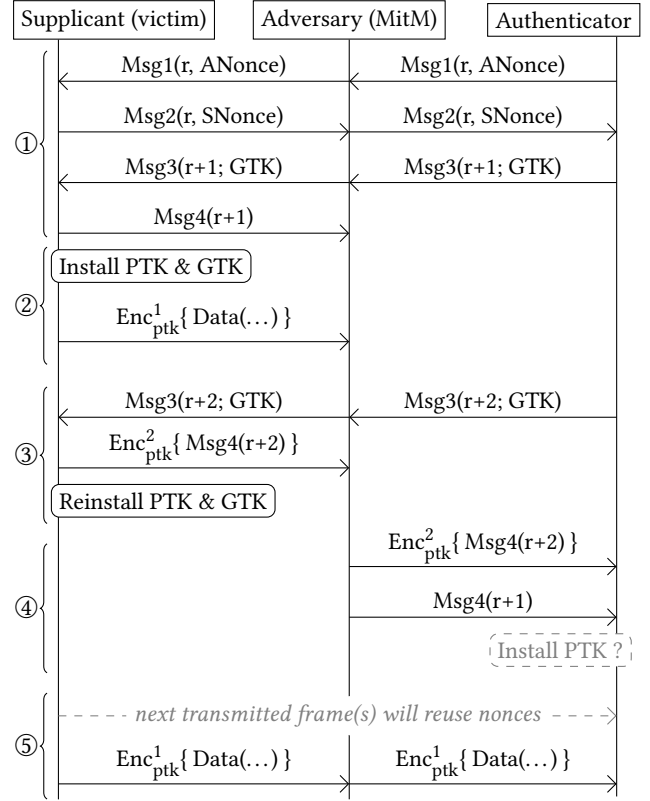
Supplicant (victim)
Adversary (MitM)
Authenticator

①
Msg1(r, ANonce)
Msg1(r, ANonce)
Msg2(r, SNonce)
Msg2(r, SNonce)
Msg3(r+1; GTK)
Msg3(r+1; GTK)
Msg4(r+1)

②
Install PTK & GTK
$\text{Enc}^1_{\text{ptk}}\{$ Data(...) $\}$

③
Msg3(r+2; GTK)
Msg3(r+2; GTK)
$\text{Enc}^2_{\text{ptk}}\{$ Msg4(r+2) $\}$
Reinstall PTK & GTK

④
$\text{Enc}^2_{\text{ptk}}\{$ Msg4(r+2) $\}$
Msg4(r+1)
Install PTK ?

⑤
next transmitted frame(s) will reuse nonces
$\text{Enc}^1_{\text{ptk}}\{$ Data(...) $\}$
$\text{Enc}^1_{\text{ptk}}\{$ Data(...) $\}$